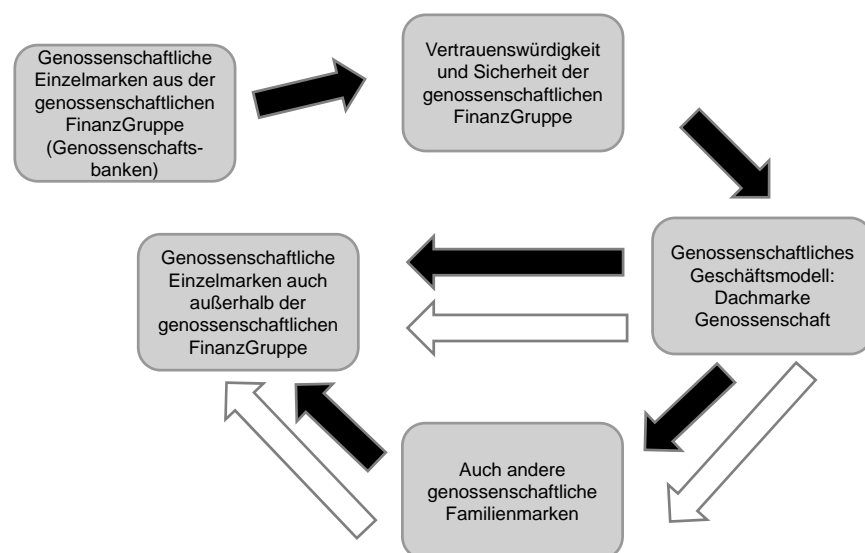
Genossenschaftliche Einzelmarken aus der genossenschaftlichen FinanzGruppe (Genossenschaftsbanken)

Vertrauenswürdigkeit und Sicherheit der genossenschaftlichen FinanzGruppe

Genossenschaftliches Geschäftsmodell: Dachmarke Genossenschaft

Genossenschaftliche Einzelmarken auch außerhalb der genossenschaftlichen FinanzGruppe

Auch andere genossenschaftliche Familienmarken